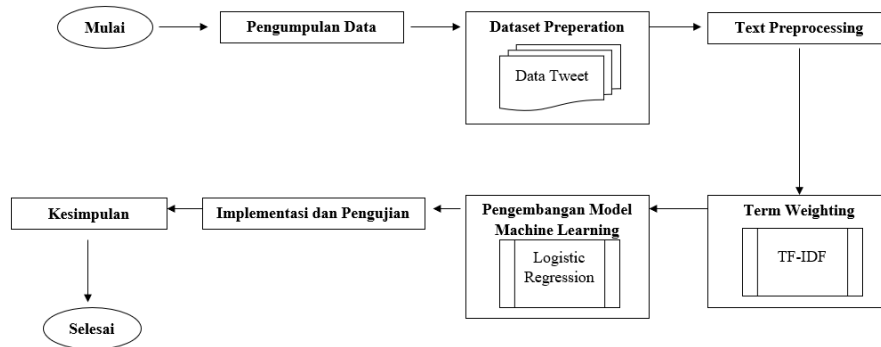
Mulai

Pengumpulan Data

Dataset Preperation

Data Tweet

Text Preprocessing

Term Weighting

TF-IDF

Pengembangan Model Machine Learning

Logistic Regression

Implementasi dan Pengujian

Kesimpulan

Selesai